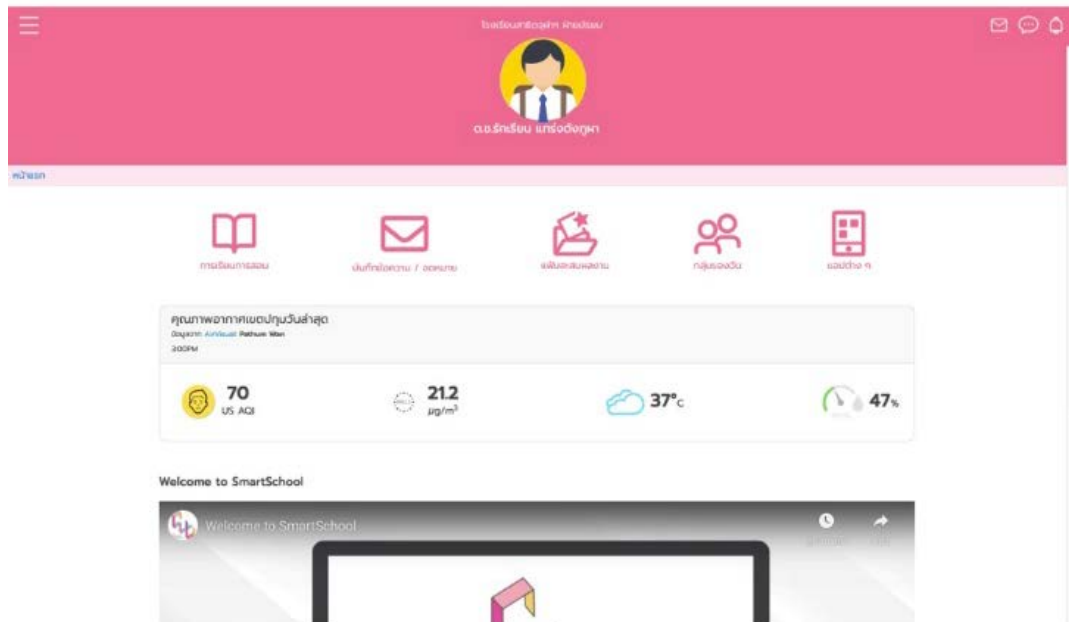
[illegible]

ด.ช.รักเรียน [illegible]

หน้าแรก

การเรียนการสอน

บันทึกข้อความ / จดหมาย

แฟ้มสะสมผลงาน

กลุ่มของฉัน

แอปอื่น ๆ

คุณภาพอากาศเขตปทุมวันล่าสุด
ข้อมูลจาก AirVisual Pathum Wan
3:00PM

70
US AQI

21.2
µg/m³

37°c

47%

Welcome to SmartSchool

Welcome to SmartSchool

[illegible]

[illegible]